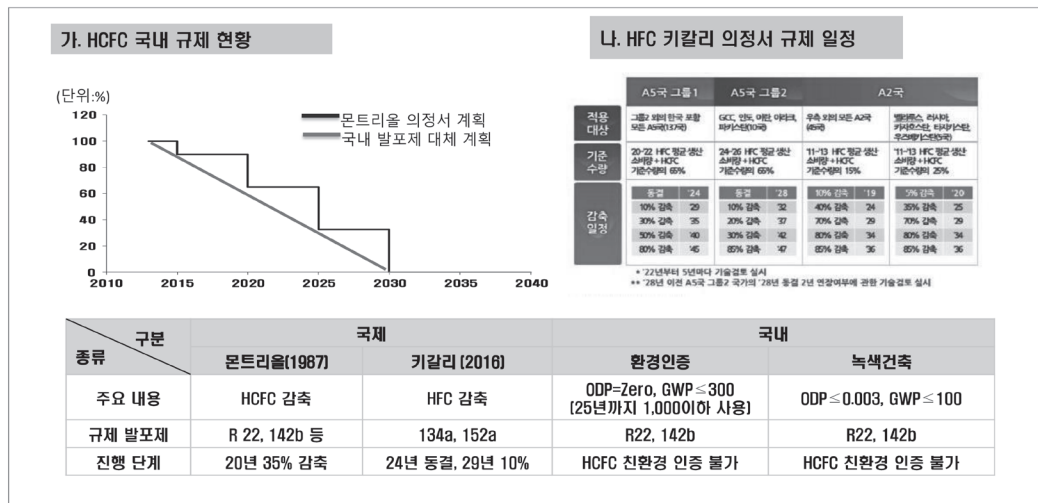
가. HCFC 국내 규제 현황

(단위:%)

120
100
80
60
40
20
0
2010 2015 2020 2025 2030 2035 2040

몬트리올 의정서 계획
국내 발포제 대체 계획

나. HFC 키갈리 의정서 규제 일정

| | A5국 그룹1 | A5국 그룹2 | A2국 | |
|---|---|---|---|---|
| 적용 대상 | 그룹2 외의 한국 포함 모든 A5국(137국) | GCC, 인도, 이란, 이라크, 파키스탄(10국) | 우측 외의 모든 A2국 (45국) | 벨라루스, 러시아, 카자흐스탄, 타지키스탄, 우즈베키스탄(5국) |
| 기준 수량 | '20-'22 HFC 평균 생산 소비량 + HCFC 기준수량의 65% | '24-'26 HFC 평균 생산 소비량 + HCFC 기준수량의 65% | '11-'13 HFC 평균 생산 소비량 + HCFC 기준수량의 15% | '11-'13 HFC 평균 생산 소비량 + HCFC 기준수량의 25% |
| 감축 일정 | 동결 '24 / 10% 감축 '29 / 30% 감축 '35 / 50% 감축 '40 / 80% 감축 '45 | 동결 '28 / 10% 감축 '32 / 20% 감축 '37 / 30% 감축 '42 / 85% 감축 '47 | 10% 감축 '19 / 40% 감축 '24 / 70% 감축 '29 / 80% 감축 '34 / 85% 감축 '36 | 5% 감축 '20 / 35% 감축 '25 / 70% 감축 '29 / 80% 감축 '34 / 85% 감축 '36 |

* '22년부터 5년마다 기술검토 실시
** '28년 이전 A5국 그룹2 국가의 '28년 동결 2년 연장여부에 관한 기술검토 실시

| 구분 / 종류 | 국제: 몬트리올(1987) | 국제: 키갈리 (2016) | 국내: 환경인증 | 국내: 녹색건축 |
|---|---|---|---|---|
| 주요 내용 | HCFC 감축 | HFC 감축 | ODP=Zero, GWP≤300 (25년까지 1,000이하 사용) | ODP≤0.003, GWP≤100 |
| 규제 발포제 | R 22, 142b 등 | 134a, 152a | R22, 142b | R22, 142b |
| 진행 단계 | 20년 35% 감축 | 24년 동결, 29년 10% | HCFC 친환경 인증 불가 | HCFC 친환경 인증 불가 |